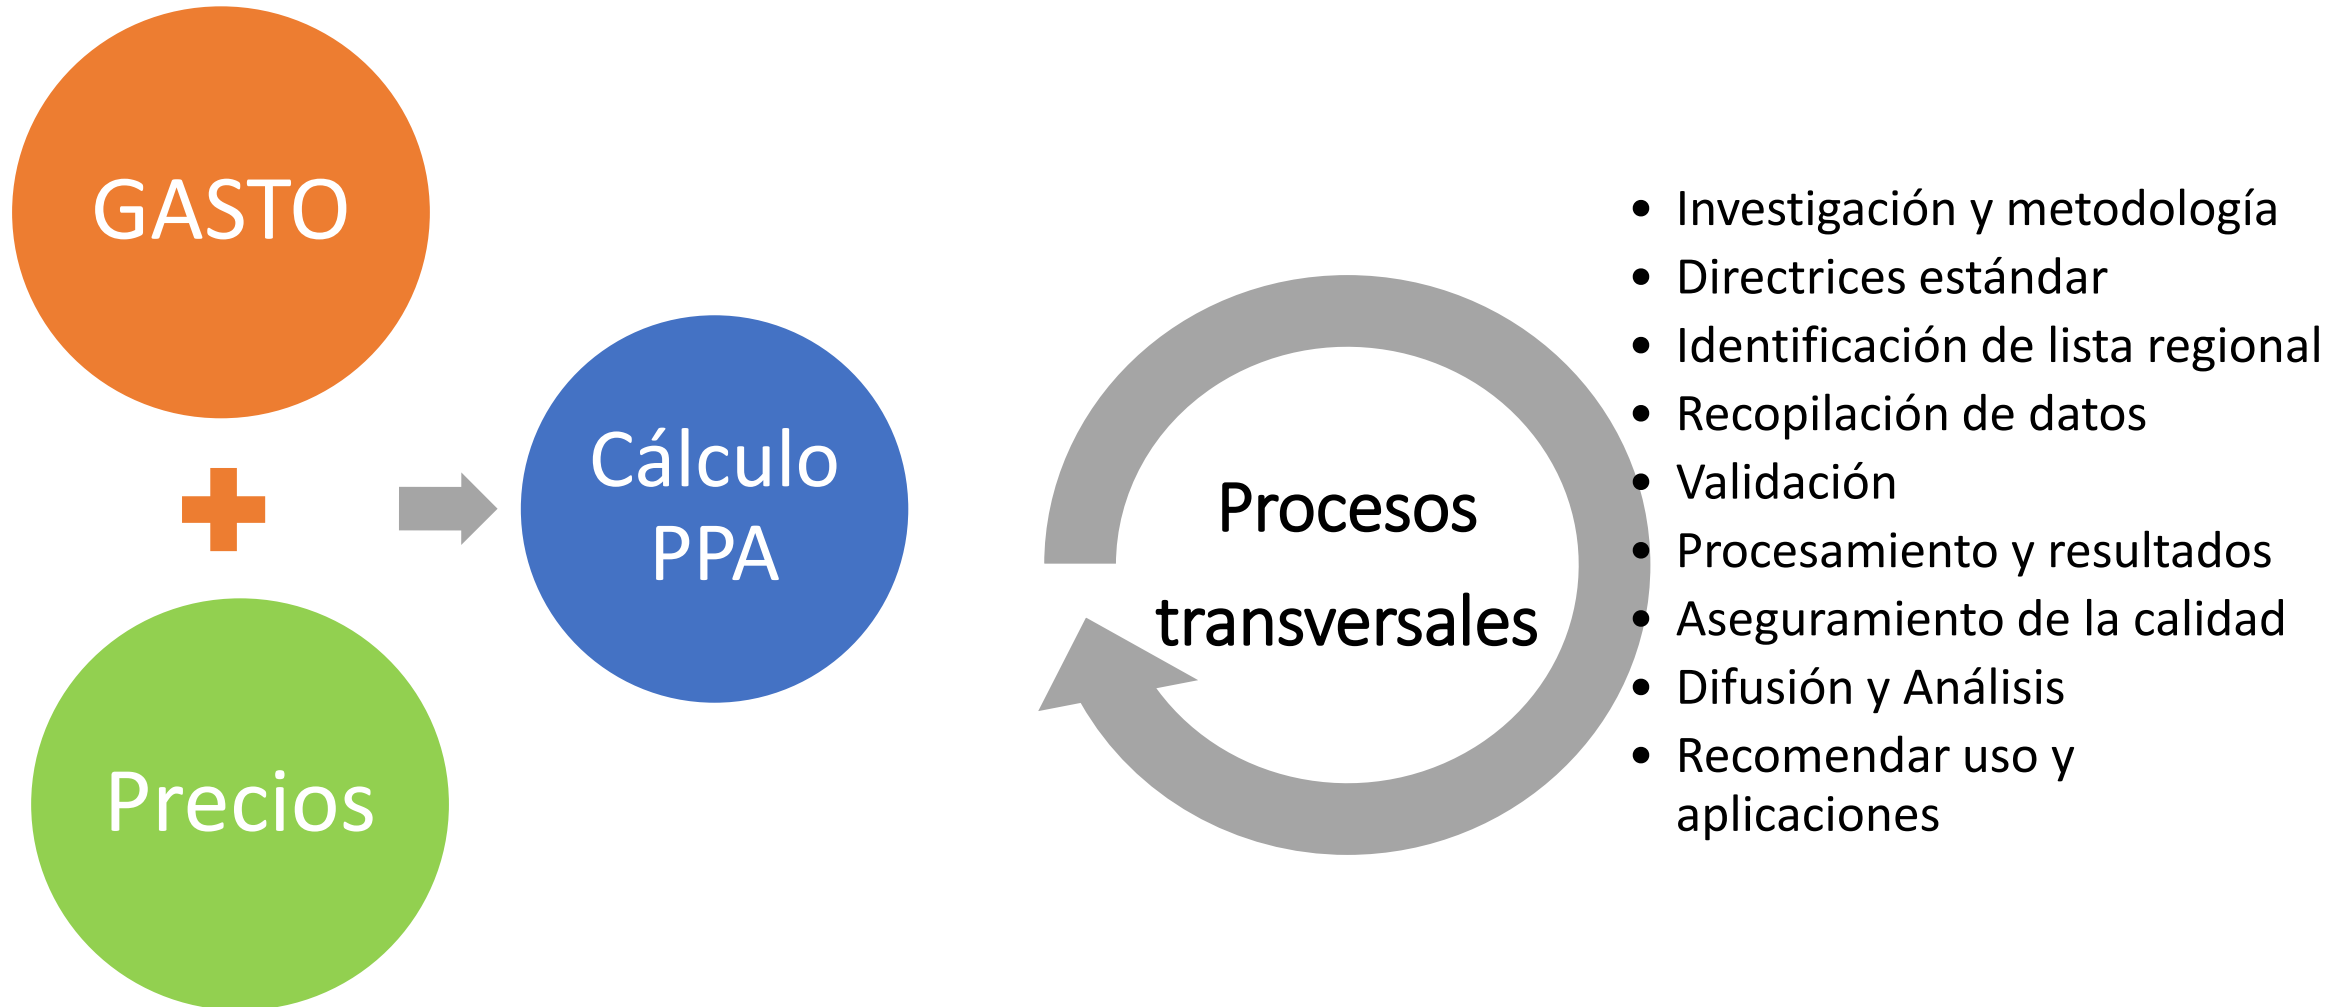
GASTO

Precios

Cálculo PPA

Procesos transversales

- Investigación y metodología
- Directrices estándar
- Identificación de lista regional
- Recopilación de datos
- Validación
- Procesamiento y resultados
- Aseguramiento de la calidad
- Difusión y Análisis
- Recomendar uso y aplicaciones